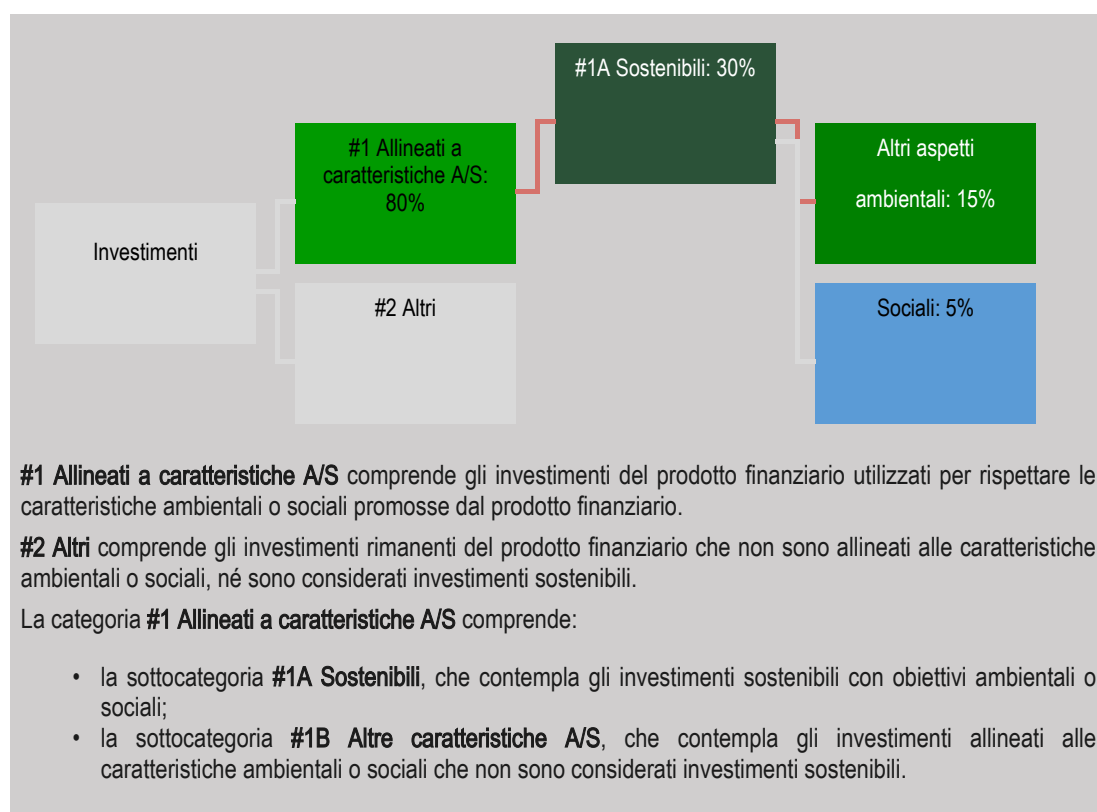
#1A Sostenibili: 30%

#1 Allineati a caratteristiche A/S: 80%

Altri aspetti ambientali: 15%

Investimenti

#2 Altri

Sociali: 5%

**#1 Allineati a caratteristiche A/S** comprende gli investimenti del prodotto finanziario utilizzati per rispettare le caratteristiche ambientali o sociali promosse dal prodotto finanziario.

**#2 Altri** comprende gli investimenti rimanenti del prodotto finanziario che non sono allineati alle caratteristiche ambientali o sociali, né sono considerati investimenti sostenibili.

La categoria **#1 Allineati a caratteristiche A/S** comprende:

• la sottocategoria **#1A Sostenibili**, che contempla gli investimenti sostenibili con obiettivi ambientali o sociali;
• la sottocategoria **#1B Altre caratteristiche A/S**, che contempla gli investimenti allineati alle caratteristiche ambientali o sociali che non sono considerati investimenti sostenibili.